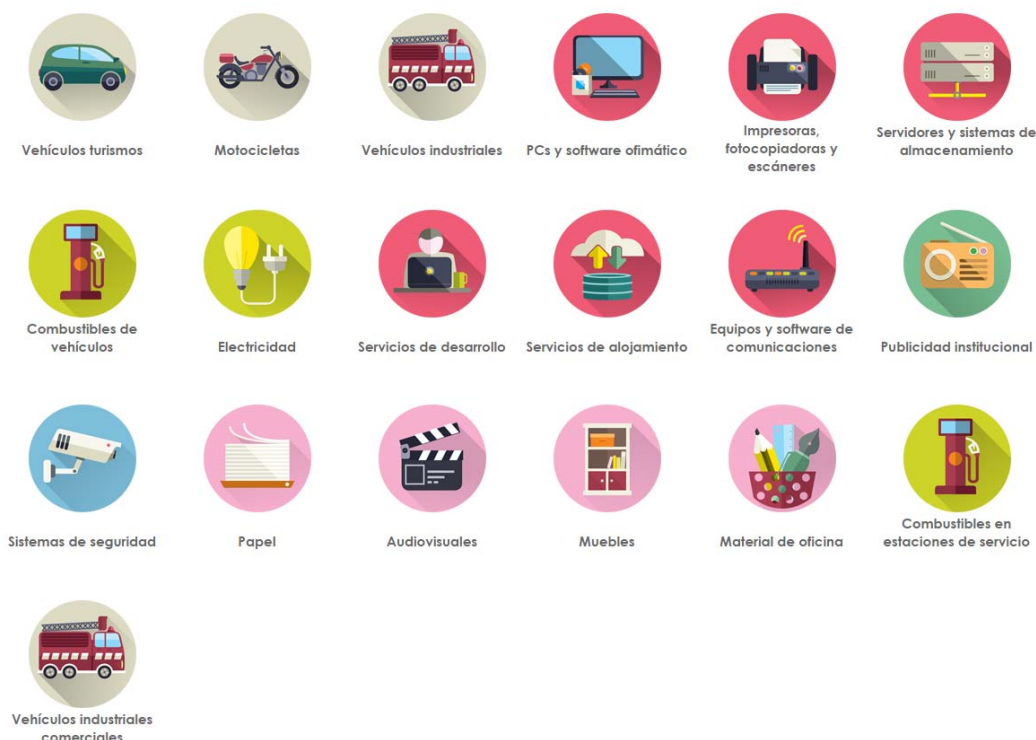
Vehículos turismos

Motocicletas

Vehículos industriales

PCs y software ofimático

Impresoras, fotocopiadoras y escáneres

Servidores y sistemas de almacenamiento

Combustibles de vehículos

Electricidad

Servicios de desarrollo

Servicios de alojamiento

Equipos y software de comunicaciones

Publicidad institucional

Sistemas de seguridad

Papel

Audiovisuales

Muebles

Material de oficina

Combustibles en estaciones de servicio

Vehículos industriales comerciales